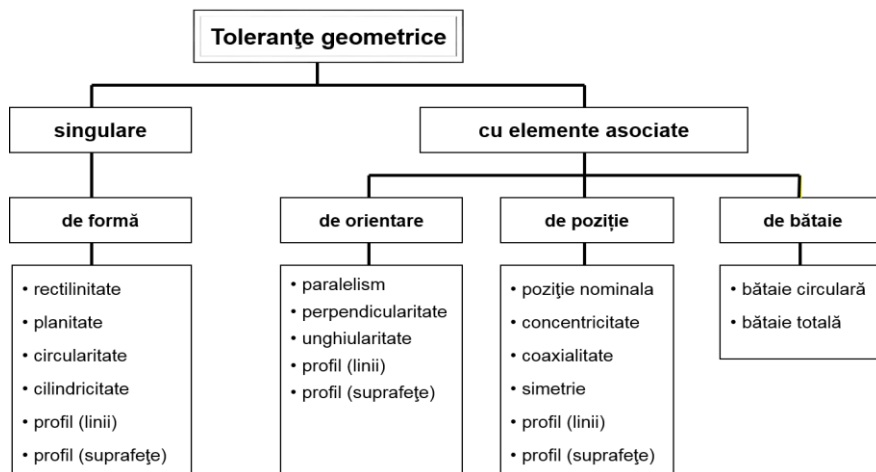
Toleranţe geometrice

singulare

cu elemente asociate

de formă

• rectilinitate
• planitate
• circularitate
• cilindricitate
• profil (linii)
• profil (suprafeţe)

de orientare

• paralelism
• perpendicularitate
• unghiularitate
• profil (linii)
• profil (suprafeţe)

de poziţie

• poziţie nominala
• concentricitate
• coaxialitate
• simetrie
• profil (linii)
• profil (suprafeţe)

de bătaie

• bătaie circulară
• bătaie totală